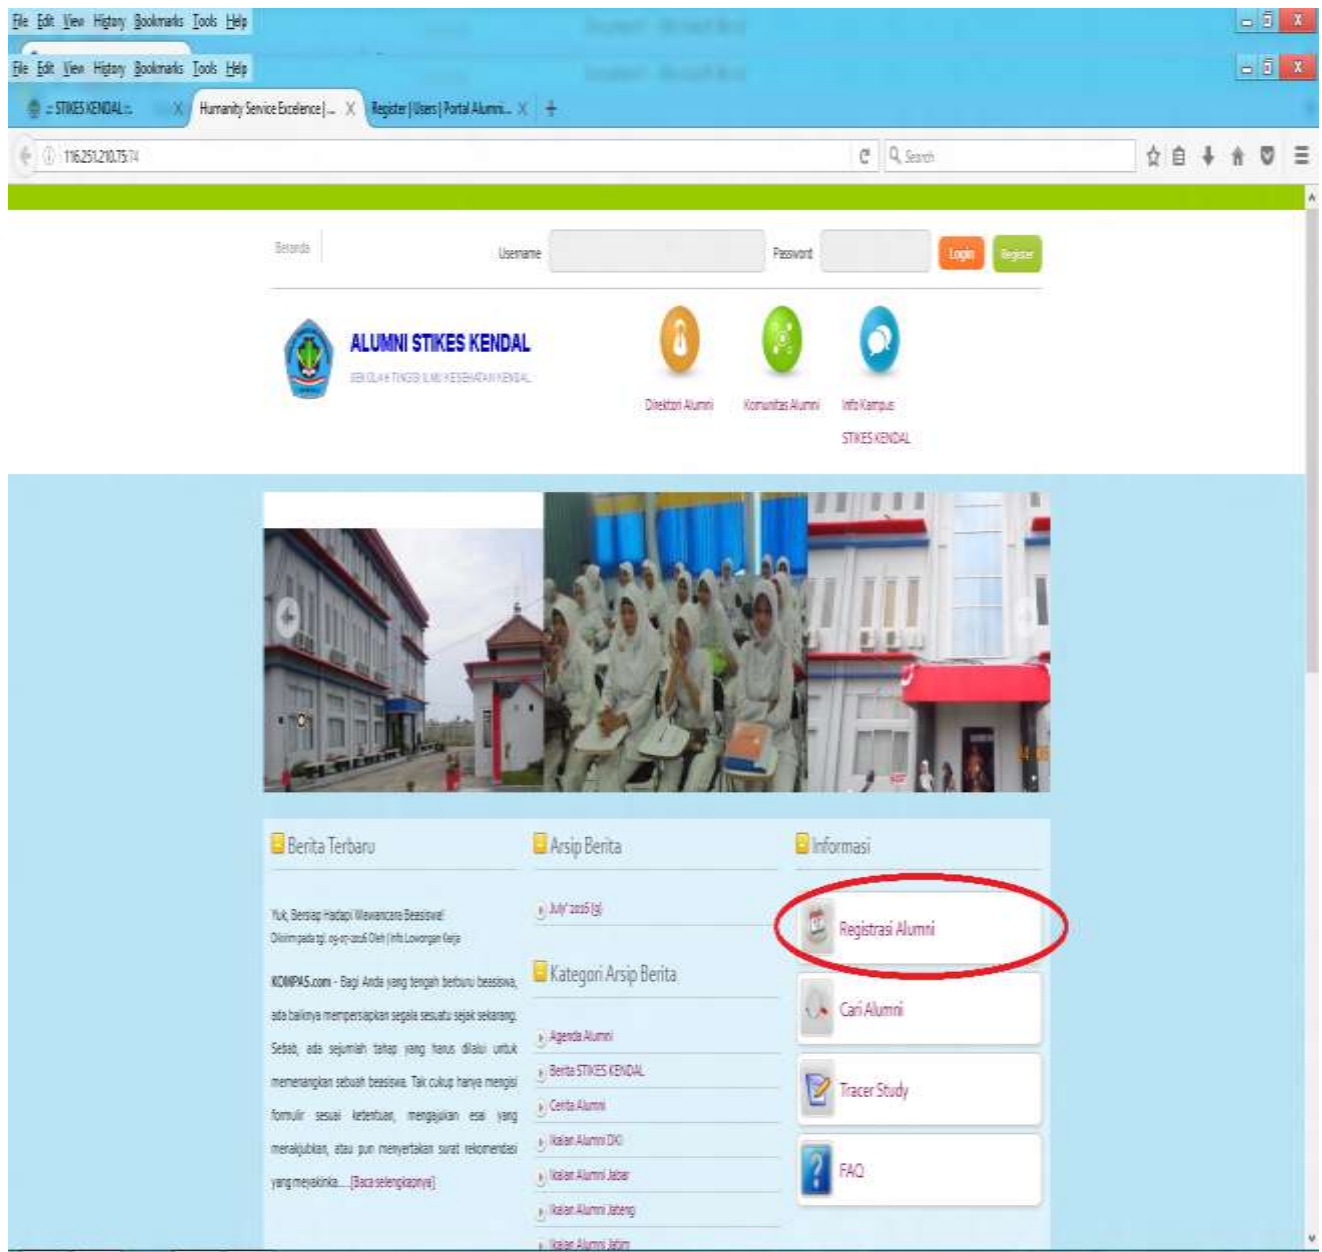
File Edit View History Bookmarks Tools Help

File Edit View History Bookmarks Tools Help

:: STIKES KENDAL :: | Humanity Service Excelence | ... | Register | Users | Portal Alumni... | +

116.251.210.75:74

Search

Beranda | Username | Password | Login | Register

ALUMNI STIKES KENDAL
SEKOLAH TINGGI ILMU KESEHATAN KENDAL

Direktori Alumni | Komunitas Alumni | Info Kampus STIKES KENDAL

Berita Terbaru

Yuk, Bersiap Hadapi Wawancara Beasiswa!
Dikirim pada tgl. 09-07-2016 Oleh | Info Lowongan Kerja

KOMPAS.com - Bagi Anda yang tengah berburu beasiswa, ada baiknya mempersiapkan segala sesuatu sejak sekarang. Sebab, ada sejumlah tahap yang harus dilalui untuk memenangkan sebuah beasiswa. Tak cukup hanya mengisi formulir sesuai ketentuan, mengajukan esai yang meraklubkan, atau pun menyertakan surat rekomendasi yang meyakinka.... [Baca selengkapnya]

Arsip Berita

July' 2016 (9)

Kategori Arsip Berita

Agenda Alumni
Berita STIKES KENDAL
Cerita Alumni
Ikatan Alumni DKI
Ikatan Alumni Jabar
Ikatan Alumni Jateng
Ikatan Alumni Jatim

Informasi

Registrasi Alumni
Cari Alumni
Tracer Study
FAQ